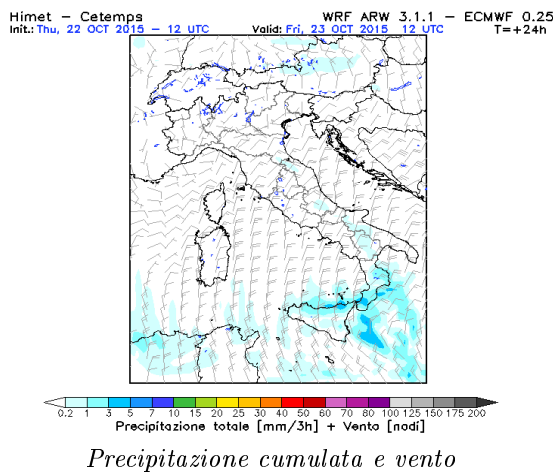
Himet – Cetemps
Init.: Thu, 22 OCT 2015 – 12 UTC

WRF ARW 3.1.1 – ECMWF 0.25
Valid: Fri, 23 OCT 2015 12 UTC
T=+24h

0.2 1 3 5 7 10 15 20 25 30 40 50 60 70 80 100 125 150 175 200
Precipitazione totale [mm/3h] + Vento [nodi]

Precipitazione cumulata e vento